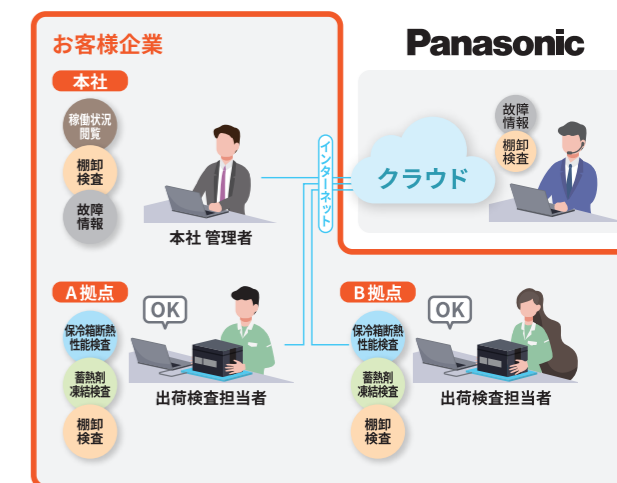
お客様企業

Panasonic

本社

稼働状況閲覧

棚卸検査

故障情報

本社 管理者

インターネット

クラウド

故障情報

棚卸検査

A拠点

OK

保冷箱断熱性能検査

蓄熱剤凍結検査

棚卸検査

出荷検査担当者

B拠点

OK

保冷箱断熱性能検査

蓄熱剤凍結検査

棚卸検査

出荷検査担当者